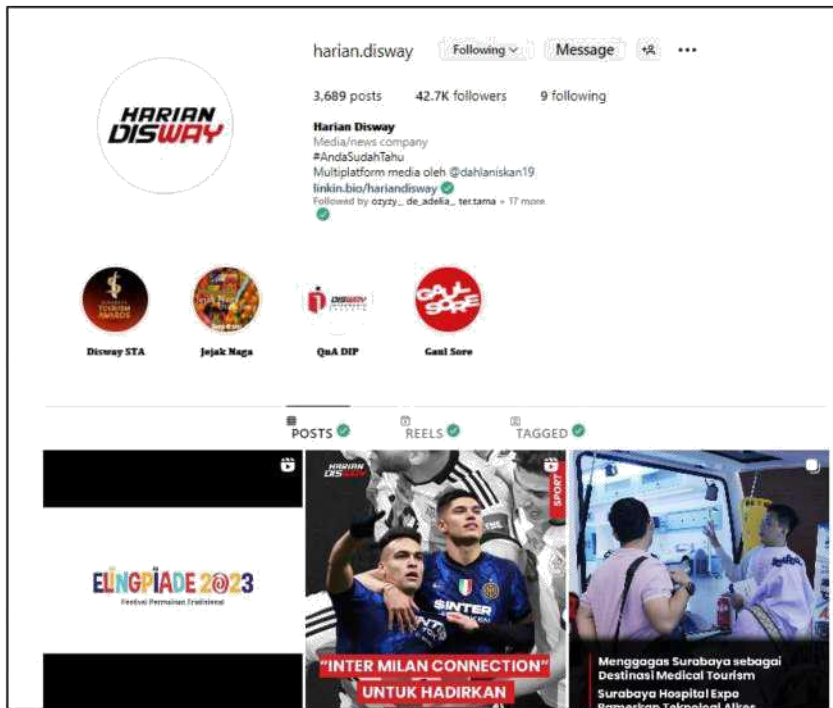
harian.disway Following Message

3,689 posts 42.7K followers 9 following

Harian Disway
Media/news company
#AndaSudahTahu
Multiplatform media oleh @dahlaniskan19
linkin.bio/hariandisway
Followed by ozyzy_ de_adelia_ ter.tama + 17 more

HARIAN DISWAY

Disway STA

Jejak Naga

QnA DIP

Gaul Sore

GAUL SORE

POSTS REELS TAGGED

ELINGPIADE 2023
Festival Permainan Tradisional

HARIAN DISWAY

SPORT

"INTER MILAN CONNECTION"
UNTUK HADIRKAN

Menggagas Surabaya sebagai Destinasi Medical Tourism
Surabaya Hospital Expo
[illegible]